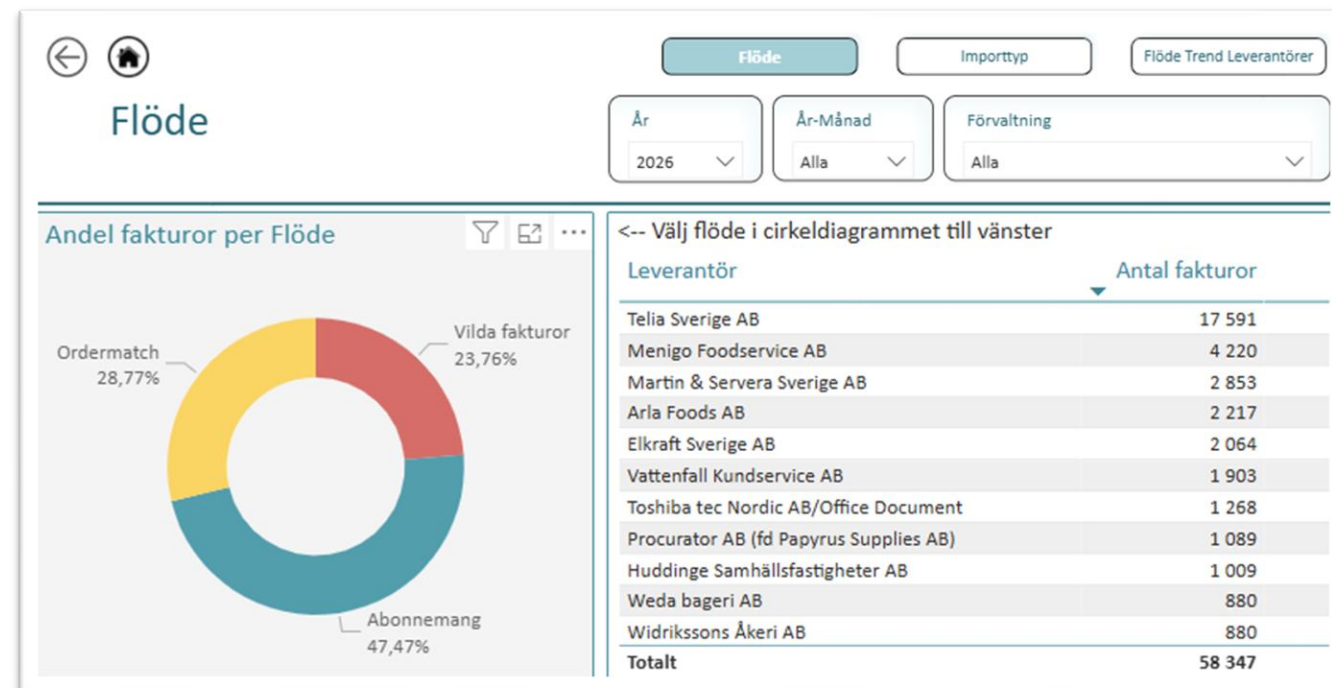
Flöde

Flöde

Importtyp

Flöde Trend Leverantörer

År
2026

År-Månad
Alla

Förvaltning
Alla

Andel fakturor per Flöde

Vilda fakturor
23,76%

Ordermatch
28,77%

Abonnemang
47,47%

<-- Välj flöde i cirkeldiagrammet till vänster

| Leverantör | Antal fakturor |
|---|---|
| Telia Sverige AB | 17 591 |
| Menigo Foodservice AB | 4 220 |
| Martin & Servera Sverige AB | 2 853 |
| Arla Foods AB | 2 217 |
| Elkraft Sverige AB | 2 064 |
| Vattenfall Kundservice AB | 1 903 |
| Toshiba tec Nordic AB/Office Document | 1 268 |
| Procurator AB (fd Papyrus Supplies AB) | 1 089 |
| Huddinge Samhällsfastigheter AB | 1 009 |
| Weda bageri AB | 880 |
| Widrikssons Åkeri AB | 880 |
| Totalt | 58 347 |